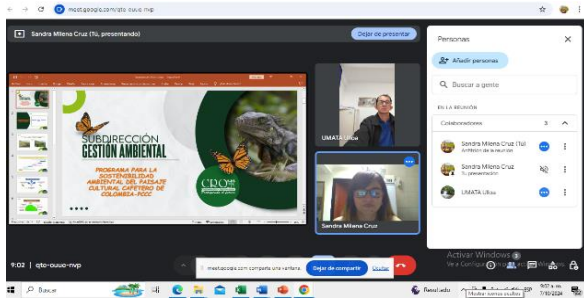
meet.google.com/qto-ouuo-nvp

Sandra Milena Cruz (Tú, presentando)

Dejar de presentar

SUBDIRECCIÓN GESTIÓN AMBIENTAL

PROGRAMA PARA LA SOSTENIBILIDAD AMBIENTAL DEL PAISAJE CULTURAL CAFETERO DE COLOMBIA-PCCC

CDQ

UMATA Ulloa

Sandra Milena Cruz

Personas

Añadir personas

Buscar a gente

EN LA REUNIÓN

Colaboradores 3

Sandra Milena Cruz (Tú)
Anfitrión de la reunión

Sandra Milena Cruz
Tú presentando

UMATA Ulloa

9:02 | qto-ouuo-nvp

meet.google.com comparte una ventana.

Dejar de compartir

Ocultar

Activar Windows
Ve a Configuración para activar Windows.

Buscar

Mostrar iconos ocultos